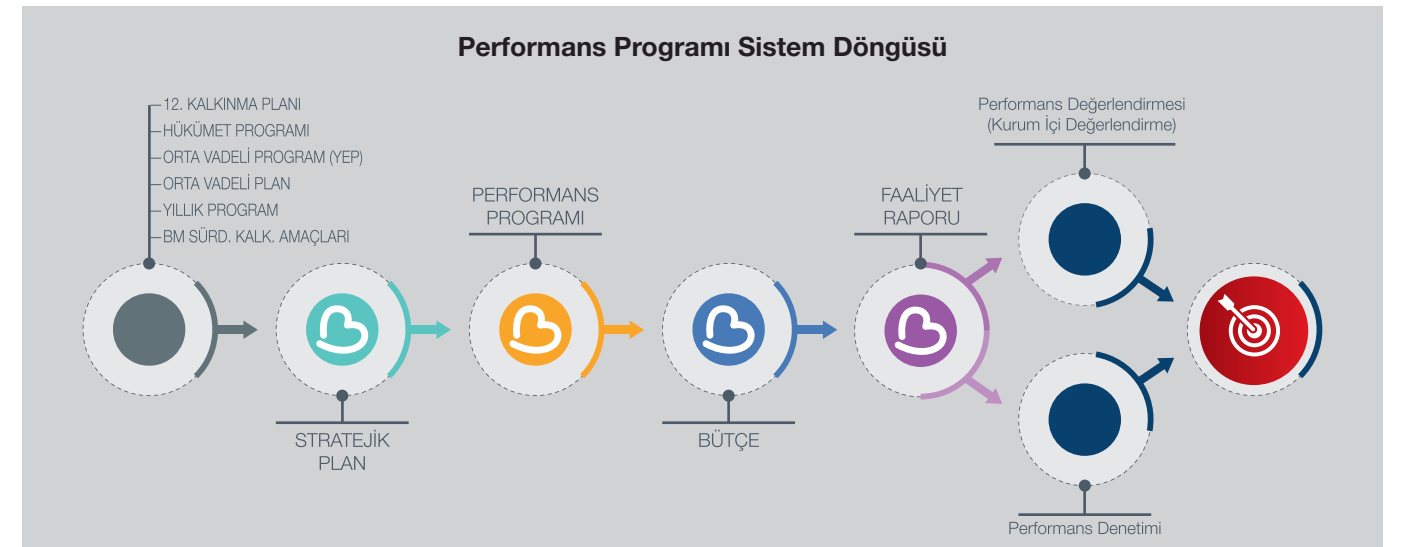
Performans Programı Sistem Döngüsü

12. KALKINMA PLANI
HÜKÜMET PROGRAMI
ORTA VADELİ PROGRAM (YEP)
ORTA VADELİ PLAN
YILLIK PROGRAM
BM SÜRD. KALK. AMAÇLARI

PERFORMANS PROGRAMI

FAALİYET RAPORU

Performans Değerlendirmesi (Kurum İçi Değerlendirme)

STRATEJİK PLAN

BÜTÇE

Performans Denetimi